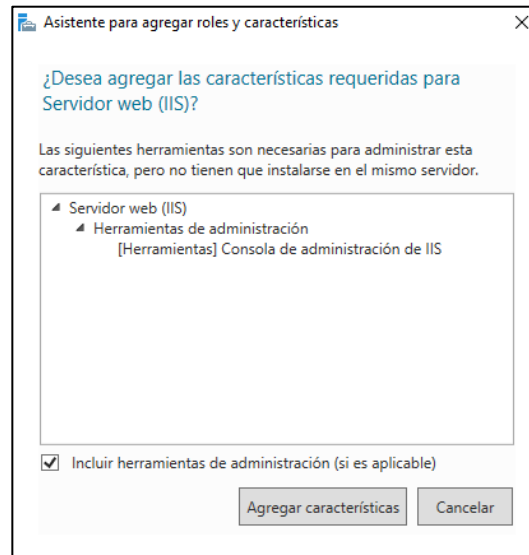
Asistente para agregar roles y características

¿Desea agregar las características requeridas para Servidor web (IIS)?

Las siguientes herramientas son necesarias para administrar esta característica, pero no tienen que instalarse en el mismo servidor.

Servidor web (IIS)
Herramientas de administración
[Herramientas] Consola de administración de IIS

Incluir herramientas de administración (si es aplicable)

Agregar características
Cancelar